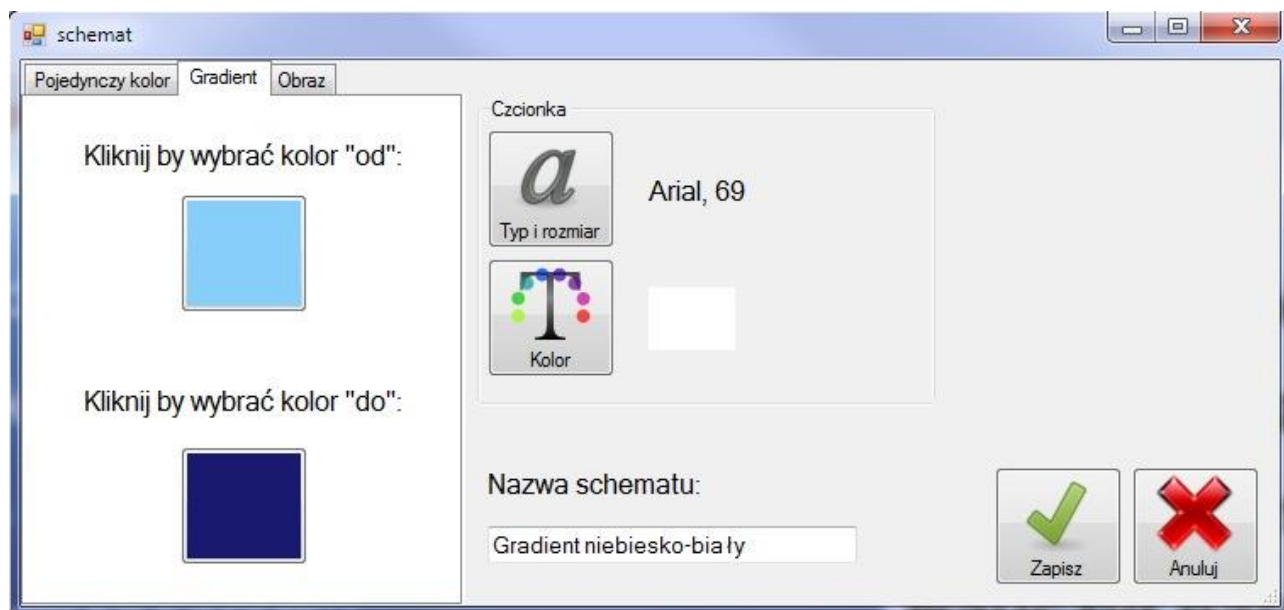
schemat

Pojedynczy kolor | Gradient | Obraz

Kliknij by wybrać kolor "od":

Kliknij by wybrać kolor "do":

Czcionka

a

Typ i rozmiar

Arial, 69

Kolor

Nazwa schematu:

Gradient niebiesko-biały

Zapisz

Anuluj